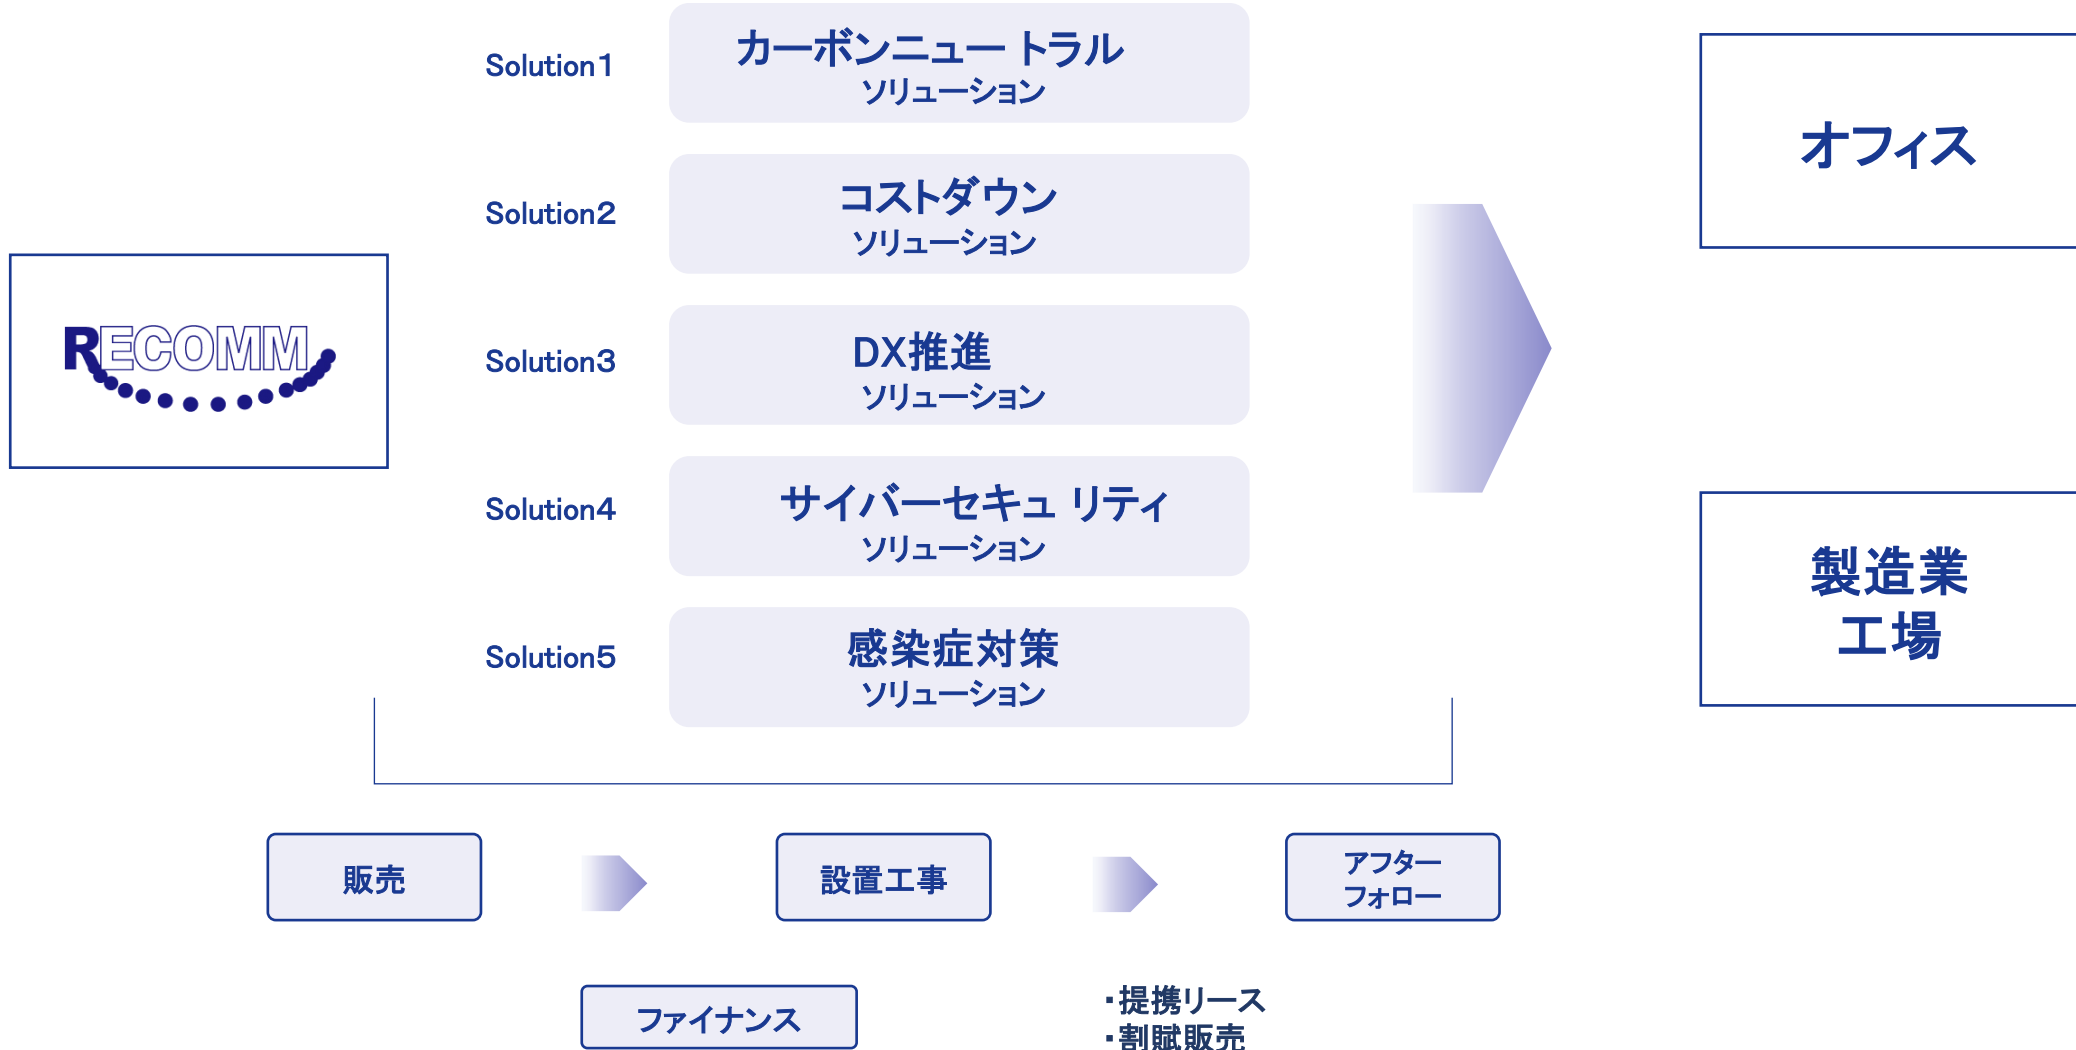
RECOMM

Solution1
カーボンニュートラル
ソリューション

Solution2
コストダウン
ソリューション

Solution3
DX推進
ソリューション

Solution4
サイバーセキュリティ
ソリューション

Solution5
感染症対策
ソリューション

オフィス

製造業
工場

販売

設置工事

アフター
フォロー

ファイナンス

・提携リース
・割賦販売